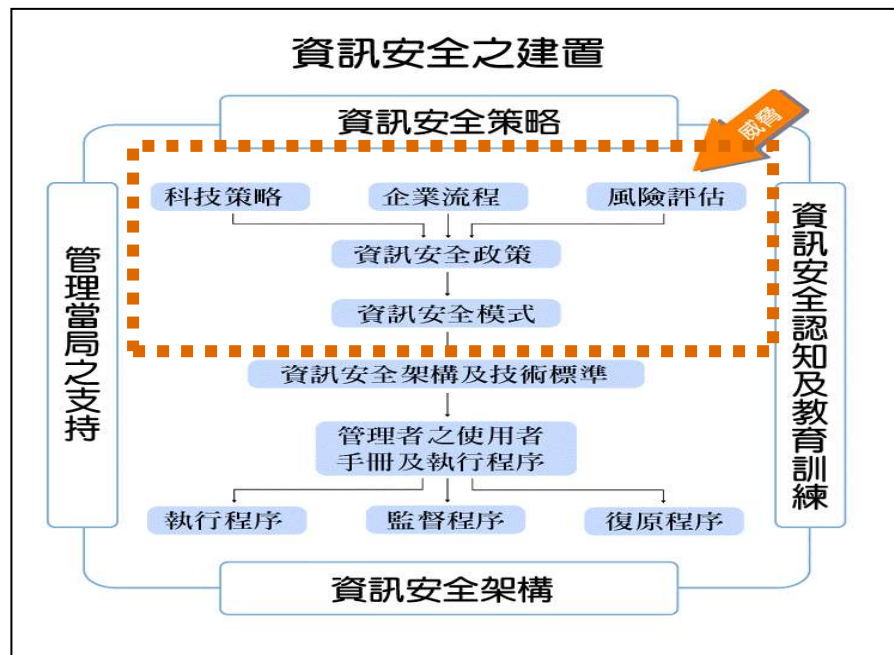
資訊安全之建置

資訊安全策略

威脅

管理當局之支持

科技策略
企業流程
風險評估

資訊安全政策

資訊安全模式

資訊安全架構及技術標準

管理者之使用者手冊及執行程序

執行程序
監督程序
復原程序

資訊安全認知及教育訓練

資訊安全架構